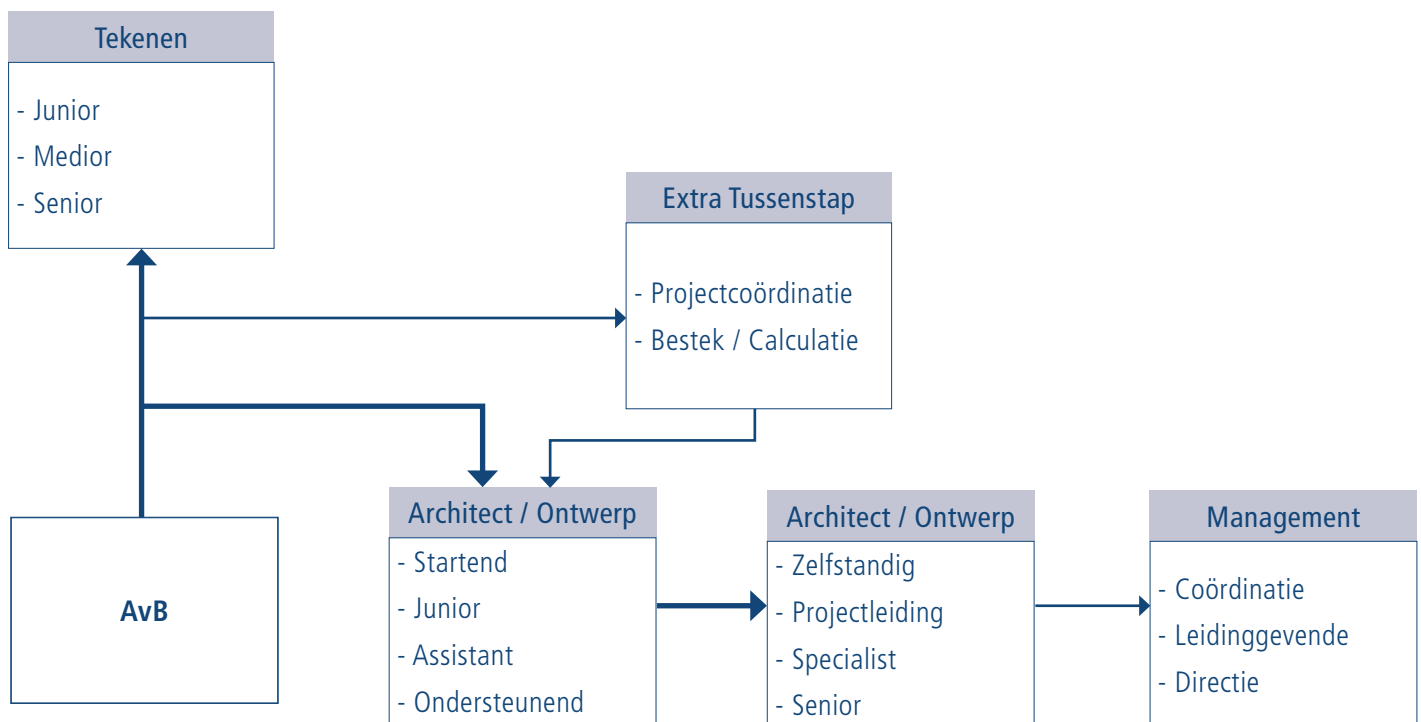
Tekenen

- Junior
- Medior
- Senior

Extra Tussenstap

- Projectcoördinatie
- Bestek / Calculatie

AvB

Architect / Ontwerp

- Startend
- Junior
- Assistant
- Ondersteunend

Architect / Ontwerp

- Zelfstandig
- Projectleiding
- Specialist
- Senior

Management

- Coördinatie
- Leidinggevende
- Directie